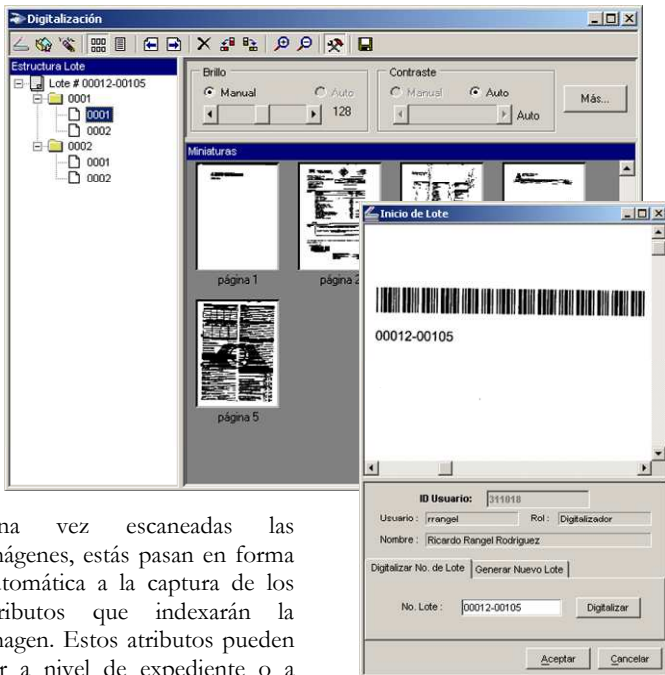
Digitalización

Estructura Lote
Lote # 00012-00105
0001
0001
0002
0002
0001
0002

Brillo
Manual
Auto
128

Contraste
Manual
Auto
Auto

Más...

Miniaturas
página 1
página 2
página 5

Inicio de Lote

00012-00105

ID Usuario: 311018
Usuario: rrangel
Rol: Digitalizador
Nombre: Ricardo Rangel Rodriguez

Digitalizar No. de Lote
Generar Nuevo Lote

No. Lote: 00012-00105
Digitalizar

Aceptar
Cancelar

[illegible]na vez escaneadas las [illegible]mágenes, estás pasan en forma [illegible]tomática a la captura de los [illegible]ributos que indexarán la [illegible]magen. Estos atributos pueden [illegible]r a nivel de expediente o a